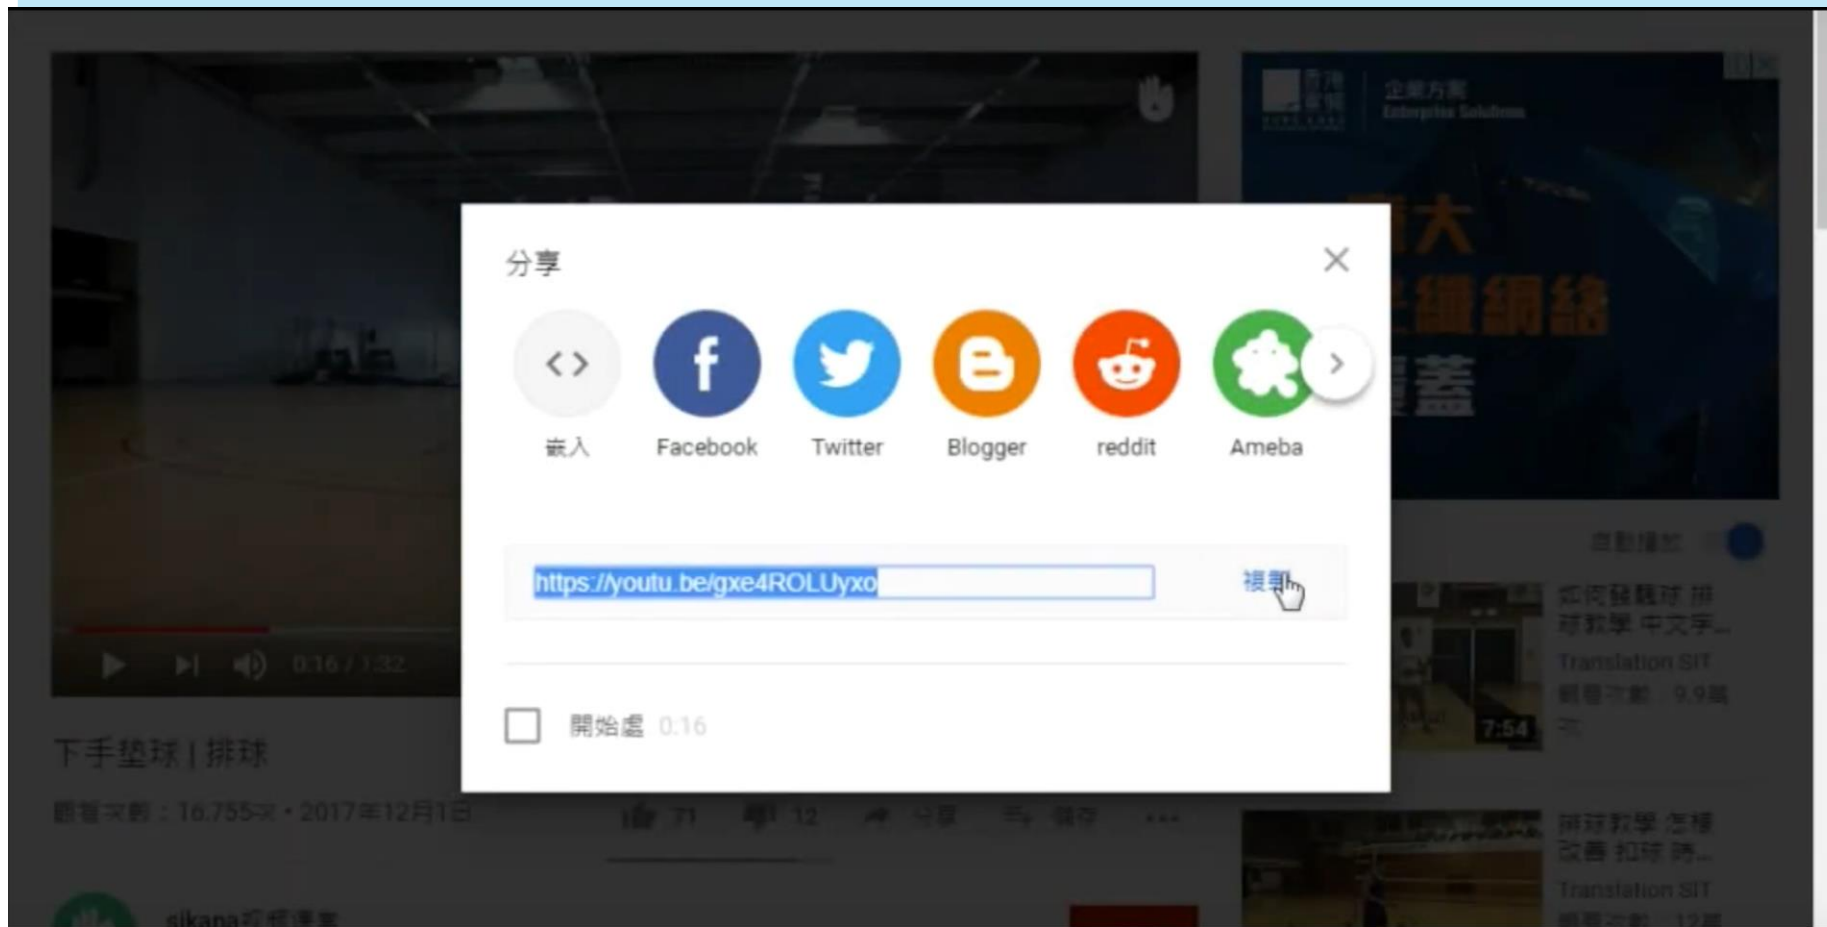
分享

嵌入
Facebook
Twitter
Blogger
reddit
Ameba

https://youtu.be/gxe4ROLUyxo
複製

開始處 0:16

0:16 / 1:32

下手墊球 | 排球

觀看次數：16,755次 • 2017年12月1日

71 12 分享 儲存

自動播放

如何發輕球 排球教學 中文字...
Translation SIT
觀看次數：9.9萬次
7:54

排球教學 怎樣改善 扣球 時...
Translation SIT